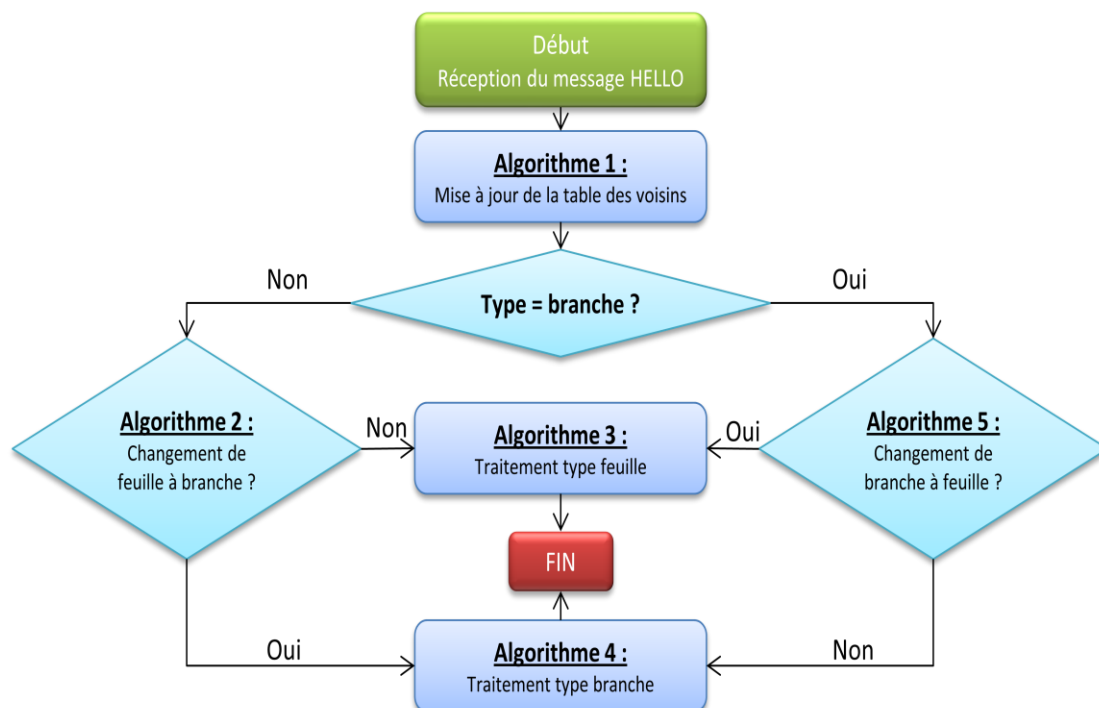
Début
Réception du message HELLO

Algorithme 1 :
Mise à jour de la table des voisins

Non

Type = branche ?

Oui

Algorithme 2 :
Changement de feuille à branche ?

Non

Algorithme 3 :
Traitement type feuille

Oui

Algorithme 5 :
Changement de branche à feuille ?

FIN

Oui

Algorithme 4 :
Traitement type branche

Non